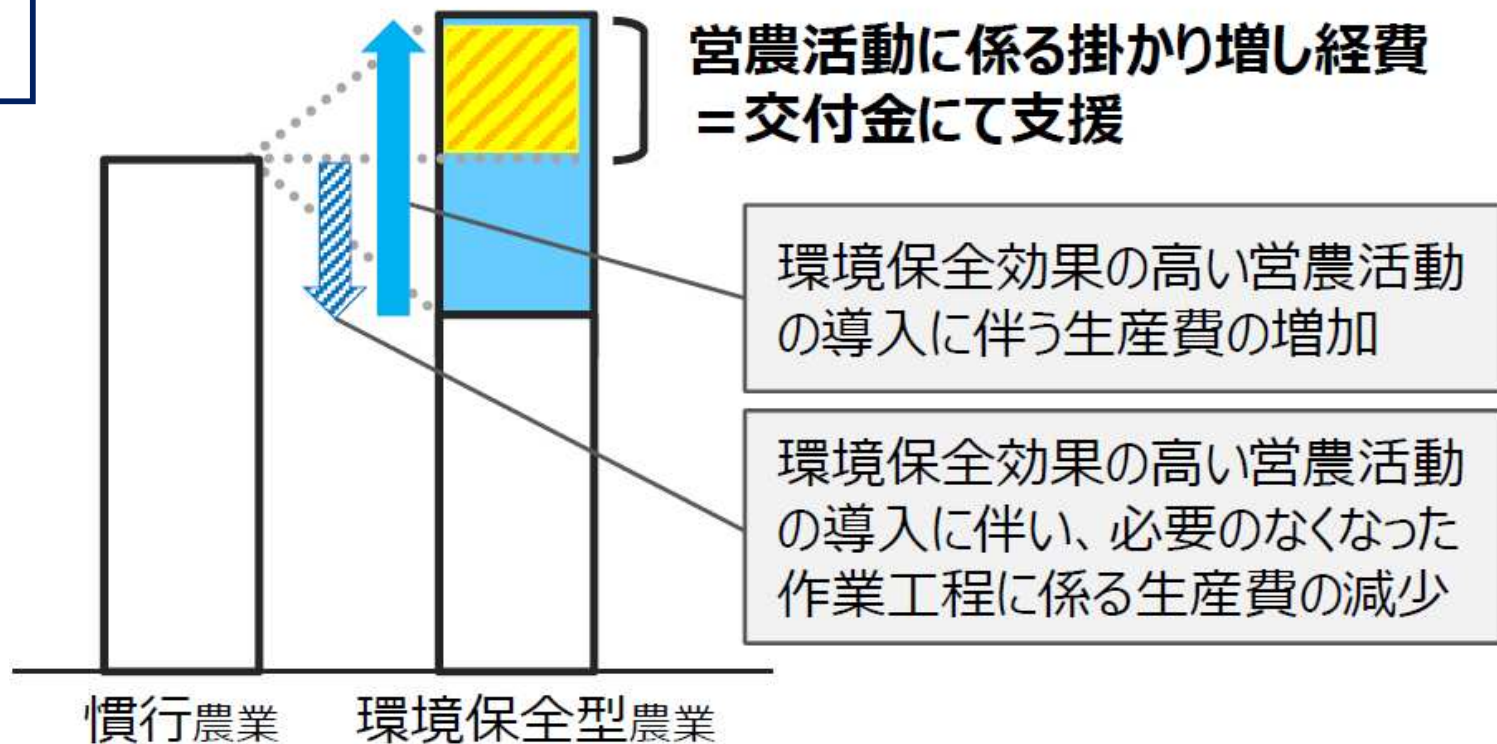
営農活動に係る掛かり増し経費
＝交付金にて支援

環境保全効果の高い営農活動の導入に伴う生産費の増加

環境保全効果の高い営農活動の導入に伴い、必要のなくなった作業工程に係る生産費の減少

慣行農業　環境保全型農業